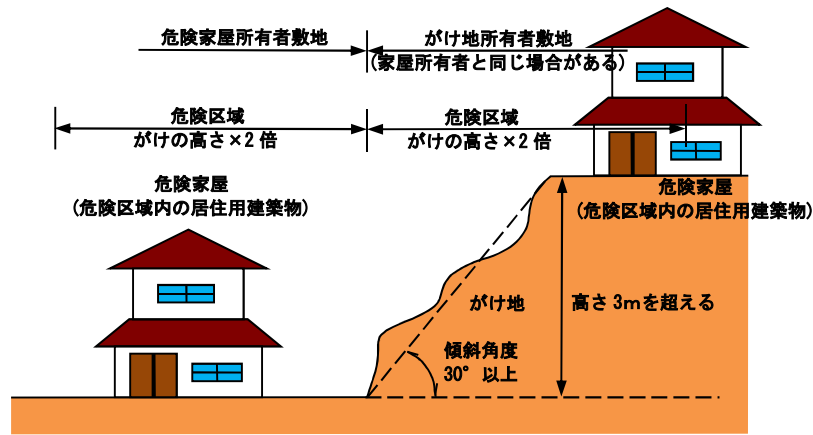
危険家屋所有者敷地

がけ地所有者敷地
（家屋所有者と同じ場合がある）

危険区域
がけの高さ×２倍

危険区域
がけの高さ×２倍

危険家屋
（危険区域内の居住用建築物）

危険家屋
（危険区域内の居住用建築物）

がけ地

高さ３mを超える

傾斜角度
30°以上